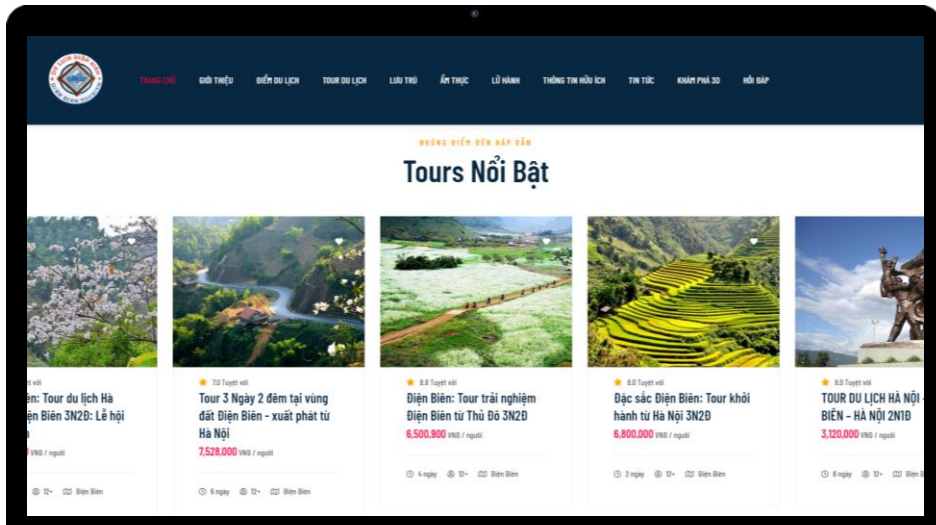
TRANG CHỦ GIỚI THIỆU ĐIỂM DU LỊCH TOUR DU LỊCH LƯU TRÚ ẨM THỰC LỮ HÀNH THÔNG TIN HỮU ÍCH TIN TỨC KHÁM PHÁ 3D HỎI ĐÁP

NHỮNG ĐIỂM ĐẾN HẤP DẪN

Tours Nổi Bật

Tuyệt vời
iên: Tour du lịch Hà iện Biên 3N2Đ: Lễ hội
VNĐ / người
12+ Điện Biên

7.0 Tuyệt vời
Tour 3 Ngày 2 đêm tại vùng đất Điện Biên - xuất phát từ Hà Nội
7,528,000 VNĐ / người
6 ngày 12+ Điện Biên

8.8 Tuyệt vời
Điện Biên: Tour trải nghiệm Điện Biên từ Thủ Đô 3N2Đ
6,500,900 VNĐ / người
4 ngày 12+ Điện Biên

8.0 Tuyệt vời
Đặc sắc Điện Biên: Tour khởi hành từ Hà Nội 3N2Đ
6,800,000 VNĐ / người
2 ngày 12+ Điện Biên

8.0 Tuyệt vời
TOUR DU LỊCH HÀ NỘI - BIÊN – HÀ NỘI 2N1Đ
3,120,000 VNĐ / người
6 ngày 12+ Điện Biê